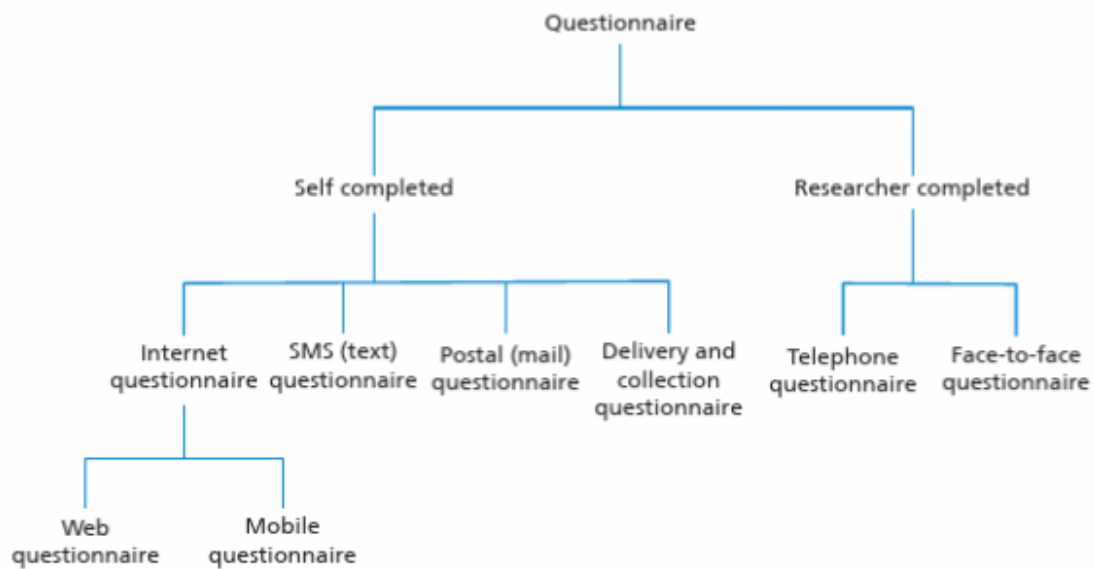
Questionnaire

Self completed

Researcher completed

Internet questionnaire

SMS (text) questionnaire

Postal (mail) questionnaire

Delivery and collection questionnaire

Telephone questionnaire

Face-to-face questionnaire

Web questionnaire

Mobile questionnaire